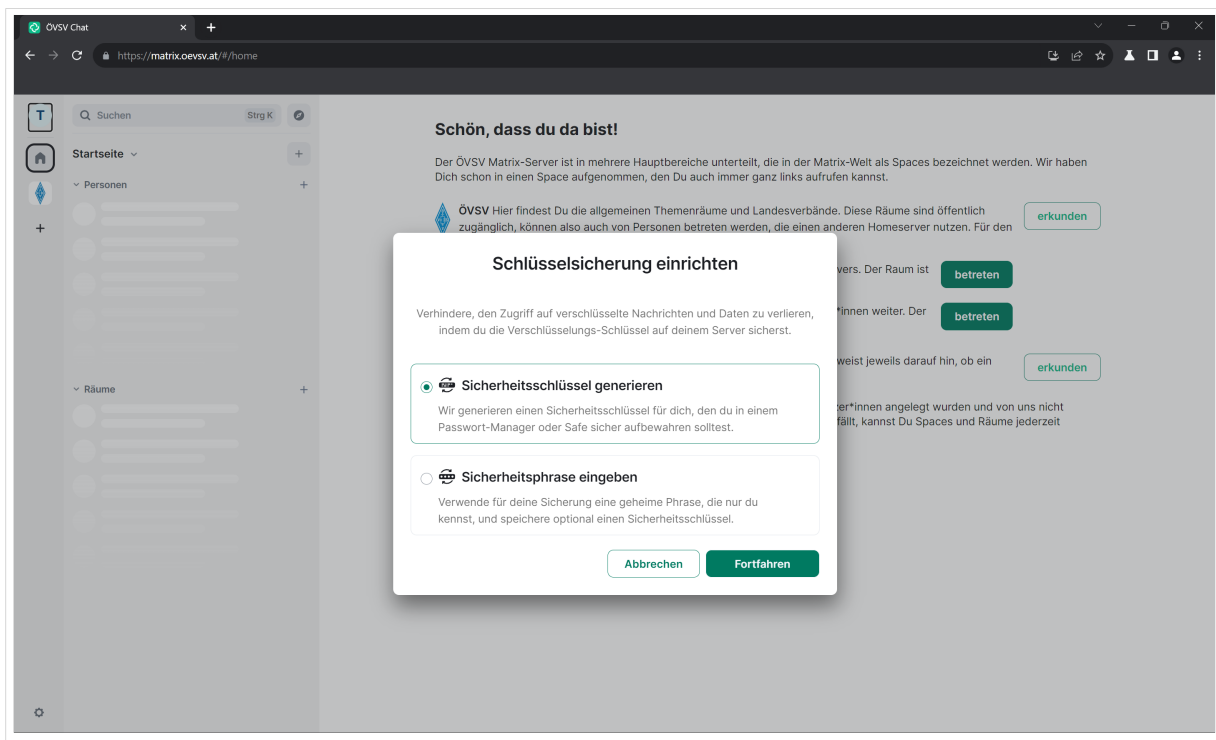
ÖVSV Chat

https://matrix.oevsv.at/#/home

T

Suchen Strg K

Startseite

Personen

Räume

Schön, dass du da bist!

Der ÖVSV Matrix-Server ist in mehrere Hauptbereiche unterteilt, die in der Matrix-Welt als Spaces bezeichnet werden. Wir haben Dich schon in einen Space aufgenommen, den Du auch immer ganz links aufrufen kannst.

ÖVSV Hier findest Du die allgemeinen Themenräume und Landesverbände. Diese Räume sind öffentlich zugänglich, können also auch von Personen betreten werden, die einen anderen Homeserver nutzen. Für den

erkunden

vers. Der Raum ist

betreten

*innen weiter. Der

betreten

weist jeweils darauf hin, ob ein

erkunden

er*innen angelegt wurden und von uns nicht fällt, kannst Du Spaces und Räume jederzeit

Schlüsselsicherung einrichten

Verhindere, den Zugriff auf verschlüsselte Nachrichten und Daten zu verlieren, indem du die Verschlüsselungs-Schlüssel auf deinem Server sicherst.

Sicherheitsschlüssel generieren

Wir generieren einen Sicherheitsschlüssel für dich, den du in einem Passwort-Manager oder Safe sicher aufbewahren solltest.

Sicherheitsphrase eingeben

Verwende für deine Sicherung eine geheime Phrase, die nur du kennst, und speichere optional einen Sicherheitsschlüssel.

Abbrechen

Fortfahren